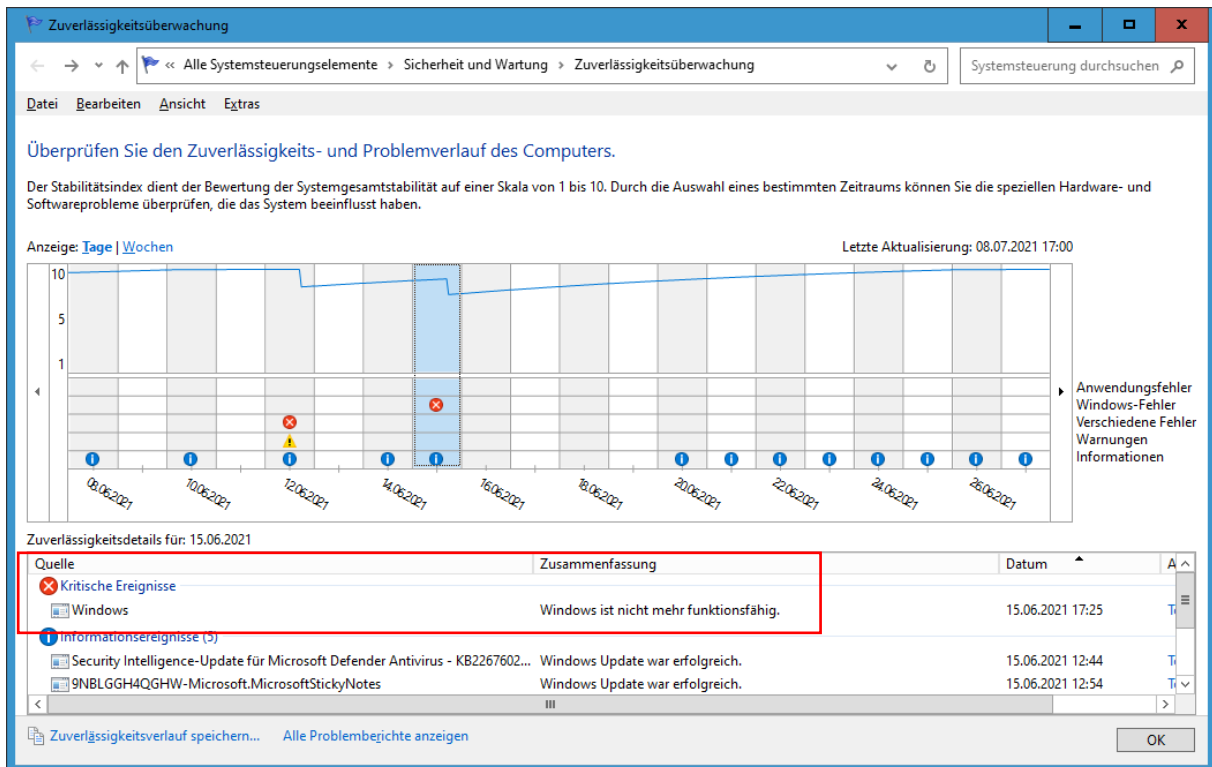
Zuverlässigkeitsüberwachung

« Alle Systemsteuerungselemente › Sicherheit und Wartung › Zuverlässigkeitsüberwachung

Systemsteuerung durchsuchen

Datei Bearbeiten Ansicht Extras

Überprüfen Sie den Zuverlässigkeits- und Problemverlauf des Computers.

Der Stabilitätsindex dient der Bewertung der Systemgesamtstabilität auf einer Skala von 1 bis 10. Durch die Auswahl eines bestimmten Zeitraums können Sie die speziellen Hardware- und Softwareprobleme überprüfen, die das System beeinflusst haben.

Anzeige: Tage | Wochen

Letzte Aktualisierung: 08.07.2021 17:00

10
5
1

Anwendungsfehler
Windows-Fehler
Verschiedene Fehler
Warnungen
Informationen

08.06.2021 10.06.2021 12.06.2021 14.06.2021 16.06.2021 18.06.2021 20.06.2021 22.06.2021 24.06.2021 26.06.2021

Zuverlässigkeitsdetails für: 15.06.2021

| Quelle | Zusammenfassung | Datum | A |
|---|---|---|---|
| Kritische Ereignisse | | | |
| Windows | Windows ist nicht mehr funktionsfähig. | 15.06.2021 17:25 | Te |
| Informationsereignisse (5) | | | |
| Security Intelligence-Update für Microsoft Defender Antivirus - KB2267602... | Windows Update war erfolgreich. | 15.06.2021 12:44 | Te |
| 9NBLGGH4QGHW-Microsoft.MicrosoftStickyNotes | Windows Update war erfolgreich. | 15.06.2021 12:54 | Te |

Zuverlässigkeitsverlauf speichern... Alle Problemberichte anzeigen

OK